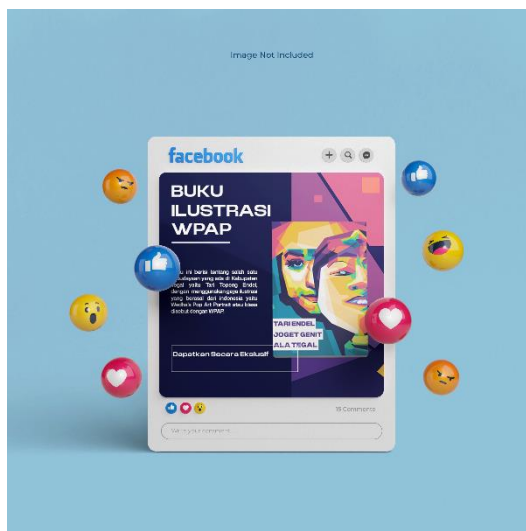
Image Not Included

facebook

BUKU ILUSTRASI WPAP

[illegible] ini berisi tentang salah satu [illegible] yang ada di Kabupaten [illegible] yaitu Tari Topeng Endel, Dengan menggunakan gaya ilustrasi yang berasal dari Indonesia yaitu Wedha's Pop Art Portrait atau biasa disebut dengan WPAP.

TARI ENDEL JOGET GENIT ALA TEGAL

Dapatkan Secara Eksklusif

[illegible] Comments

Write your comment...